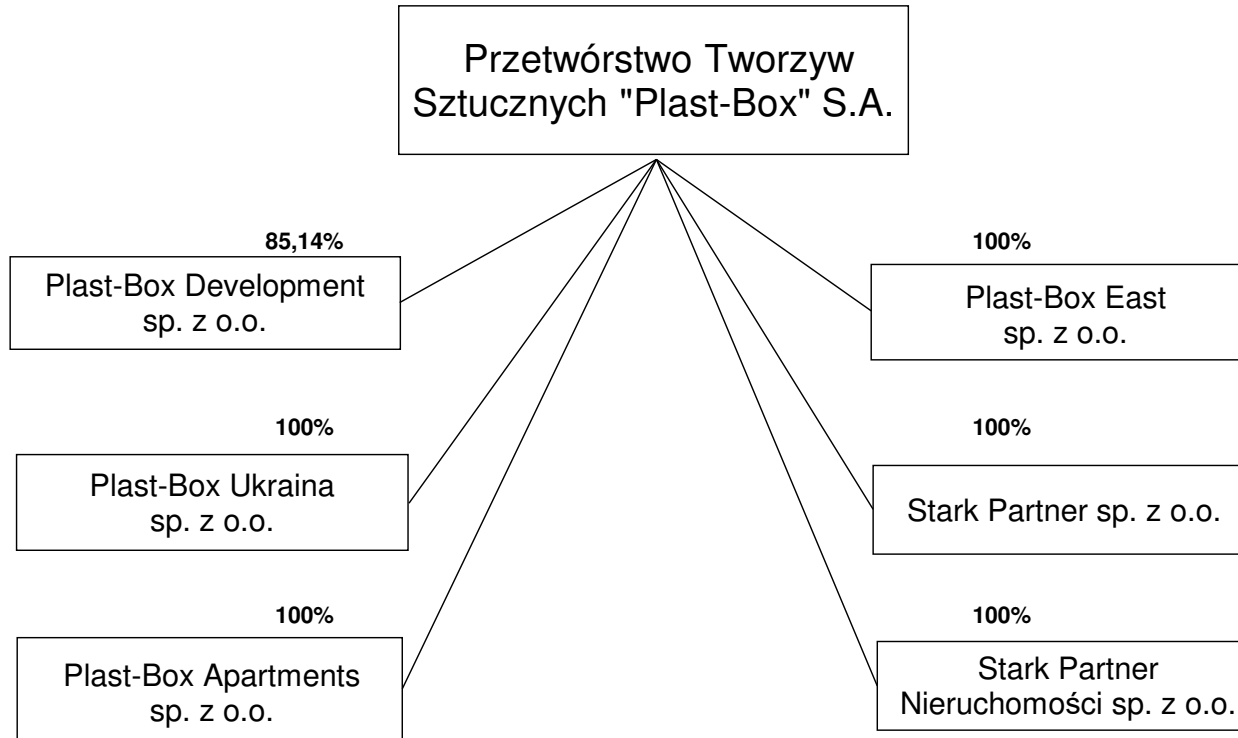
Przetwórstwo Tworzyw Sztucznych "Plast-Box" S.A.

85,14%

Plast-Box Development sp. z o.o.

100%

Plast-Box East sp. z o.o.

100%

Plast-Box Ukraina sp. z o.o.

100%

Stark Partner sp. z o.o.

100%

Plast-Box Apartments sp. z o.o.

100%

Stark Partner Nieruchomości sp. z o.o.